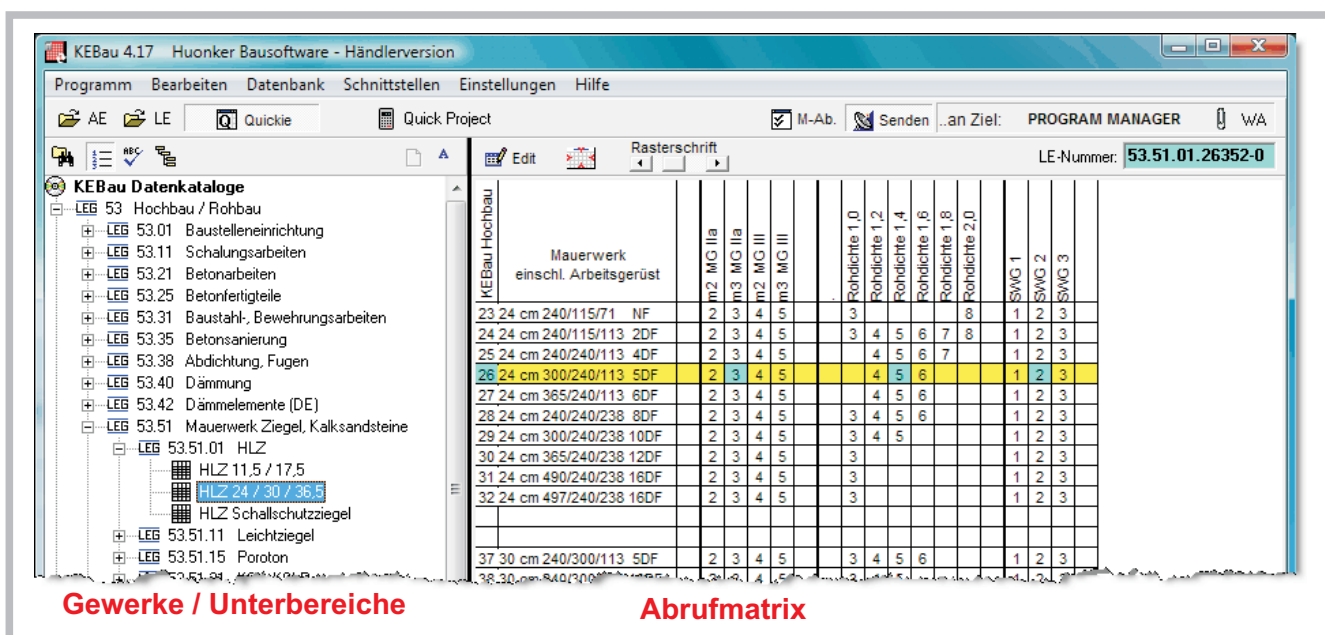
KEBau 4.17 Huonker Bausoftware - Händlerversion

Programm Bearbeiten Datenbank Schnittstellen Einstellungen Hilfe

AE LE Quickie Quick Project M-Ab. Senden ..an Ziel: PROGRAM MANAGER WA

Edit Rasterschrift LE-Nummer: 53.51.01.26352-0

KEBau Datenkataloge
LEG 53 Hochbau / Rohbau
LEG 53.01 Baustelleneinrichtung
LEG 53.11 Schalungsarbeiten
LEG 53.21 Betonarbeiten
LEG 53.25 Betonfertigteile
LEG 53.31 Baustahl-, Bewehrungsarbeiten
LEG 53.35 Betonsanierung
LEG 53.38 Abdichtung, Fugen
LEG 53.40 Dämmung
LEG 53.42 Dämmelemente (DE)
LEG 53.51 Mauerwerk Ziegel, Kalksandsteine
LEG 53.51.01 HLZ
HLZ 11,5 / 17,5
HLZ 24 / 30 / 36,5
HLZ Schallschutzziegel
LEG 53.51.11 Leichtziegel
LEG 53.51.15 Poroton

| KEBau Hochbau | Mauerwerk einschl. Arbeitsgerüst | m2 MG IIa | m3 MG IIa | m2 MG III | m3 MG III | Rohdichte 1,0 | Rohdichte 1,2 | Rohdichte 1,4 | Rohdichte 1,6 | Rohdichte 1,8 | Rohdichte 2,0 | SWG 1 | SWG 2 | SWG 3 |
|---|---|---|---|---|---|---|---|---|---|---|---|---|---|---|
| 23 | 24 cm 240/115/71 NF | 2 | 3 | 4 | 5 | 3 | | | | | 8 | 1 | 2 | 3 |
| 24 | 24 cm 240/115/113 2DF | 2 | 3 | 4 | 5 | 3 | 4 | 5 | 6 | 7 | 8 | 1 | 2 | 3 |
| 25 | 24 cm 240/240/113 4DF | 2 | 3 | 4 | 5 | | 4 | 5 | 6 | 7 | | 1 | 2 | 3 |
| 26 | 24 cm 300/240/113 5DF | 2 | 3 | 4 | 5 | | 4 | 5 | 6 | | | 1 | 2 | 3 |
| 27 | 24 cm 365/240/113 6DF | 2 | 3 | 4 | 5 | | 4 | 5 | 6 | | | 1 | 2 | 3 |
| 28 | 24 cm 240/240/238 8DF | 2 | 3 | 4 | 5 | 3 | 4 | 5 | 6 | | | 1 | 2 | 3 |
| 29 | 24 cm 300/240/238 10DF | 2 | 3 | 4 | 5 | 3 | 4 | 5 | | | | 1 | 2 | 3 |
| 30 | 24 cm 365/240/238 12DF | 2 | 3 | 4 | 5 | 3 | | | | | | 1 | 2 | 3 |
| 31 | 24 cm 490/240/238 16DF | 2 | 3 | 4 | 5 | 3 | | | | | | 1 | 2 | 3 |
| 32 | 24 cm 497/240/238 16DF | 2 | 3 | 4 | 5 | 3 | | | | | | 1 | 2 | 3 |
| 37 | 30 cm 240/300/113 5DF | 2 | 3 | 4 | 5 | 3 | 4 | 5 | 6 | | | 1 | 2 | 3 |

Gewerke / Unterbereiche

Abrufmatrix